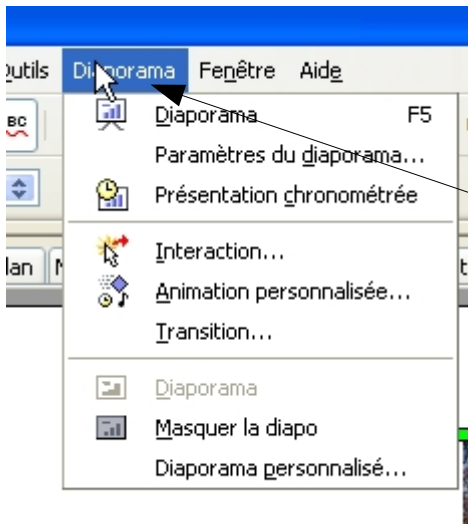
Outils Diaporama Fenêtre Aide

Diaporama F5
Paramètres du diaporama...
Présentation chronométrée
Interaction...
Animation personnalisée...
Transition...
Diaporama
Masquer la diapo
Diaporama personnalisé...

lan